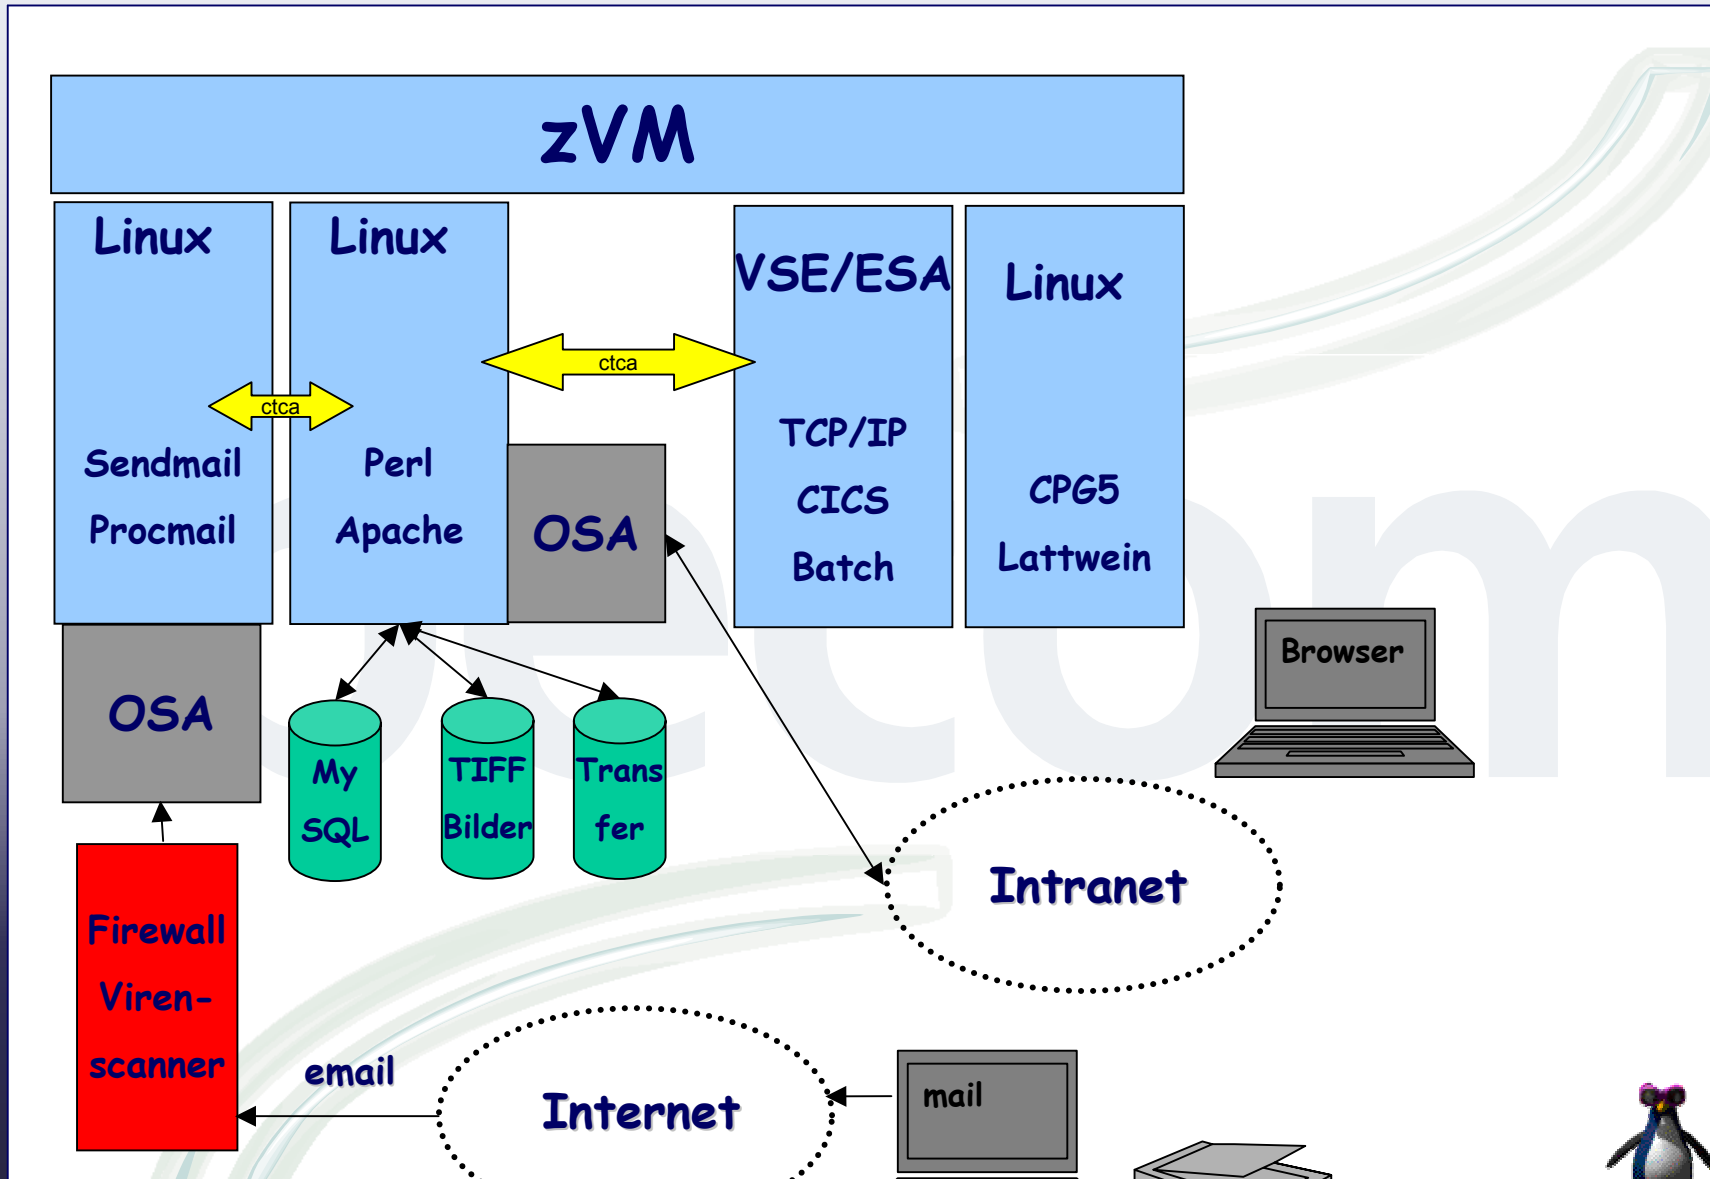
zVM

Linux

Sendmail

Procmail

ctca

Linux

Perl

Apache

OSA

ctca

VSE/ESA

TCP/IP

CICS

Batch

Linux

CPG5

Lattwein

OSA

My SQL

TIFF Bilder

Trans fer

Browser

Intranet

Firewall

Viren-scanner

email

Internet

mail